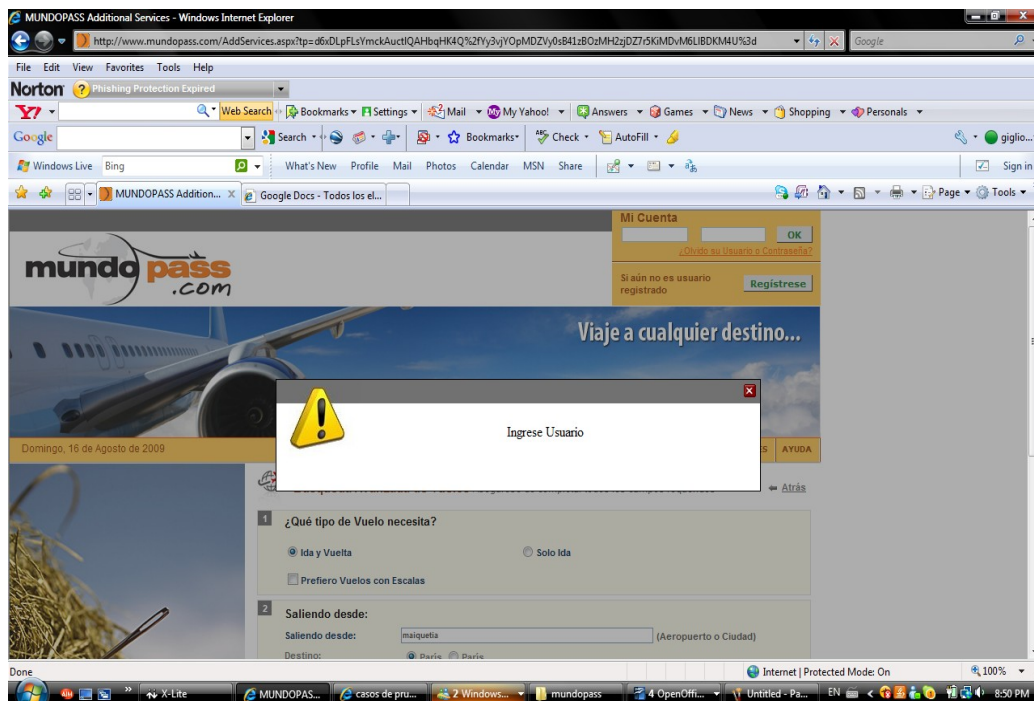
MUNDOPASS Additional Services - Windows Internet Explorer

http://www.mundopass.com/AddServices.aspx?tp=d6xDLpFLsYmckAuctlQAHbqHK4Q%2fYy3vjYOpMDZVy0sB41zBOzMH2zjDZ7r5KiMDvM6LIBDKM4U%3d

Google

File Edit View Favorites Tools Help

Norton Phishing Protection Expired

Web Search Bookmarks Settings Mail My Yahoo! Answers Games News Shopping Personals

Google Search Bookmarks Check AutoFill giglio...

Windows Live Bing What's New Profile Mail Photos Calendar MSN Share Sign in

MUNDOPASS Addition... Google Docs - Todos los el...

Page Tools

mundo pass .com

Mi Cuenta

OK

¿Olvido su Usuario o Contraseña?

Si aún no es usuario registrado

Regístrese

Viaje a cualquier destino...

Domingo, 16 de Agosto de 2009

AYUDA

Ingrese Usuario

Atrás

1 ¿Qué tipo de Vuelo necesita?

Ida y Vuelta

Solo Ida

Prefiero Vuelos con Escalas

2 Saliendo desde:

Saliendo desde: maiquetia (Aeropuerto o Ciudad)

Destino: Paris Paris

Done

Internet | Protected Mode: On 100%

X-Lite MUNDOPAS... casos de pru... 2 Windows... mundopass 4 OpenOffi... Untitled - Pa... EN 8:50 PM